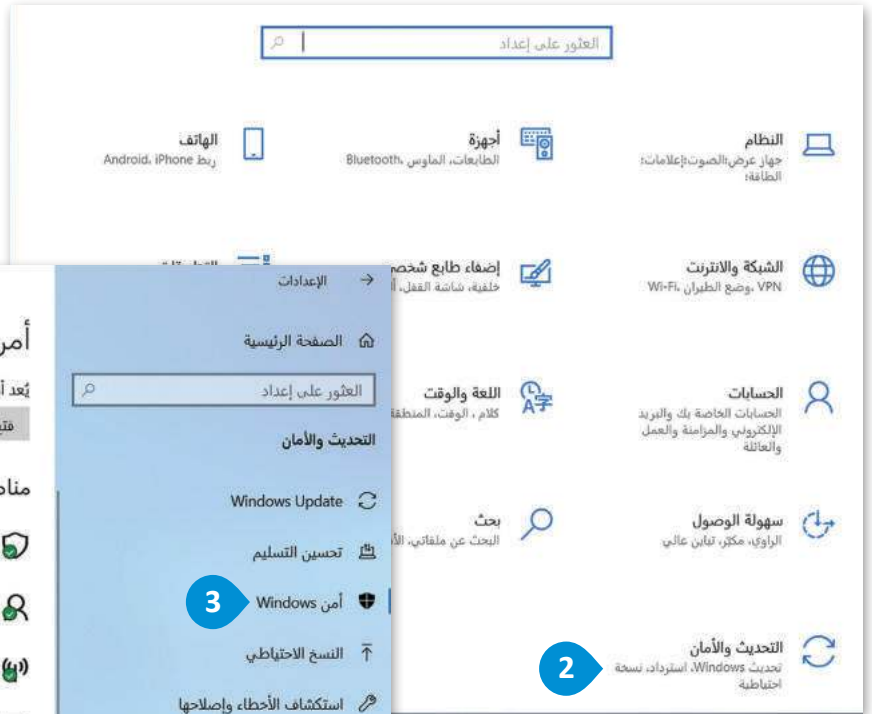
العثور على إعداد

النظام
جهاز عرض،الصوت،إعلامات، الطاقة

أجهزة
الطابعات، الماوس، Bluetooth

الهاتف
ربط iPhone، Android

الشبكة والانترنت
Wi-Fi، وضع الطيران، VPN

إضفاء طابع شخص
خلفية، شاشة القفل، ال

الحسابات
الحسابات الخاصة بك والبريد الإلكتروني والمزامنة والعمل والعائلة

اللغة والوقت
كلام ، الوقت، المنطقة

سهولة الوصول
الراوي، مكبّر، تباين عالي

بحث
البحث عن ملفاتي، الأ

التحديث والأمان
تحديث Windows، استرداد، نسخة احتياطية

2

الإعدادات

الصفحة الرئيسية

العثور على إعداد

التحديث والأمان

Windows Update

تحسين التسليم

أمن Windows

3

النسخ الاحتياطي

استكشاف الأخطاء وإصلاحها

أمر
يُعد أ
متي
منا